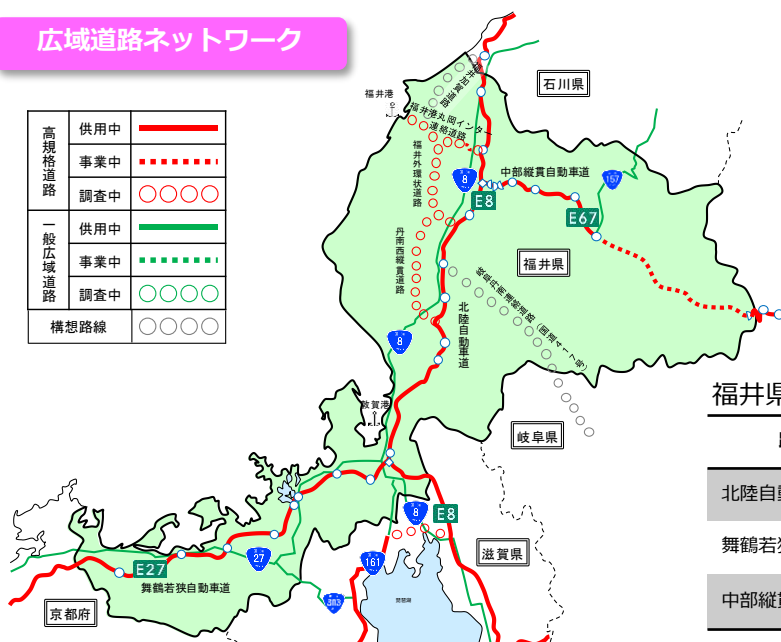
広域道路ネットワーク

| 高規格道路 | 供用中 | |
|---|---|---|
| | 事業中 | |
| | 調査中 | |
| 一般広域道路 | 供用中 | |
| | 事業中 | |
| | 調査中 | |
| 構想路線 | | |

石川県

福井港

福井港丸岡インター連絡道路

福井外環状道路

丹南西縦貫道路

中部縦貫自動車道

8

E8

157

E67

福井県

嶺南広域連携道路

北陸自動車道

8

敦賀港

岐阜県

8

E8

滋賀県

161

27

E27

舞鶴若狭自動車道

303

京都府

福井県

北陸自

舞鶴若

中部縦